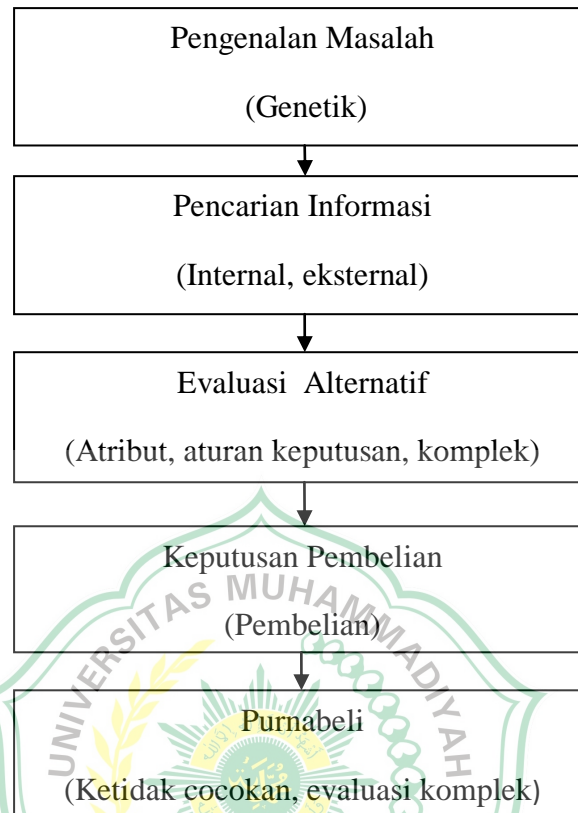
Pengenalan Masalah

(Genetik)

Pencarian Informasi

(Internal, eksternal)

Evaluasi Alternatif

(Atribut, aturan keputusan, komplek)

Keputusan Pembelian

(Pembelian)

Purnabeli

(Ketidak cocokan, evaluasi komplek)

UNIVERSITAS MUHAMMADIYAH